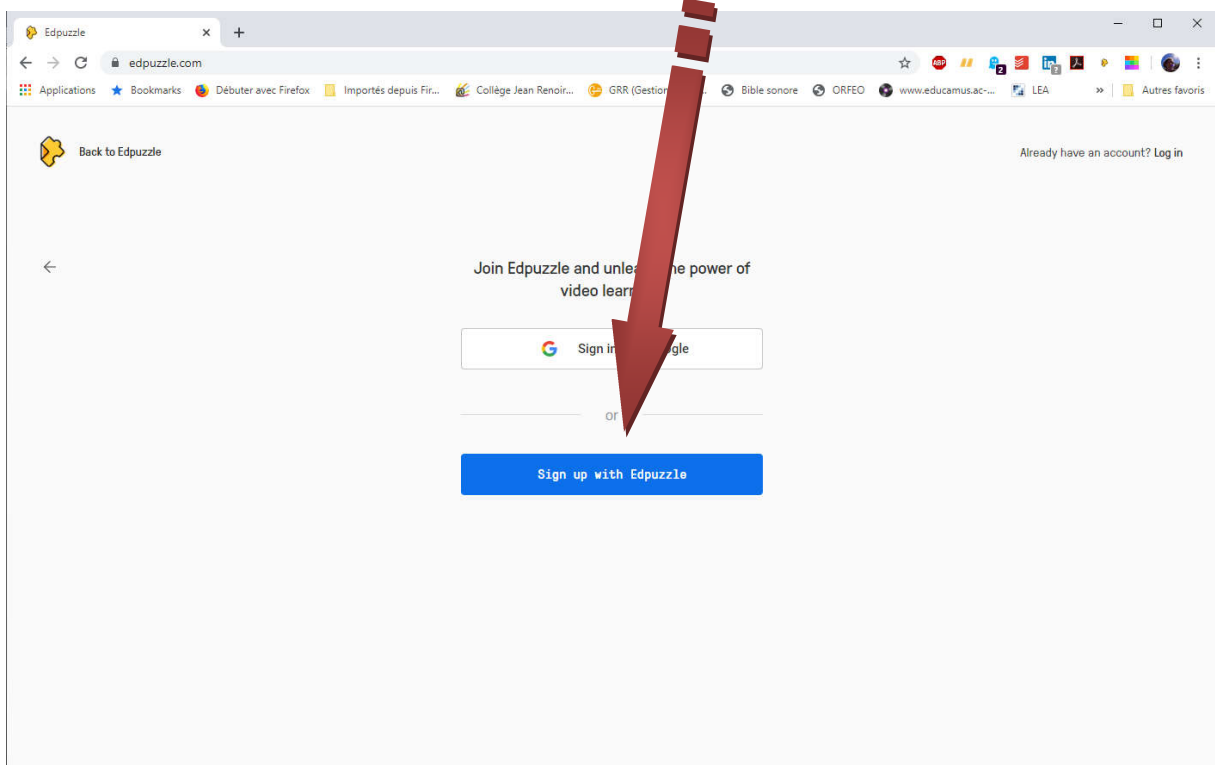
Edpuzzle ×
edpuzzle.com
Applications Bookmarks Débuter avec Firefox Importés depuis Fir... Collège Jean Renoir... GRR (Gestion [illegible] Bible sonore ORFEO www.educamus.ac-... LEA » Autres favoris

Back to Edpuzzle

Already have an account? Log in

Join Edpuzzle and unlea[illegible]he power of video learn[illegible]

Sign in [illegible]gle

or

Sign up with Edpuzzle